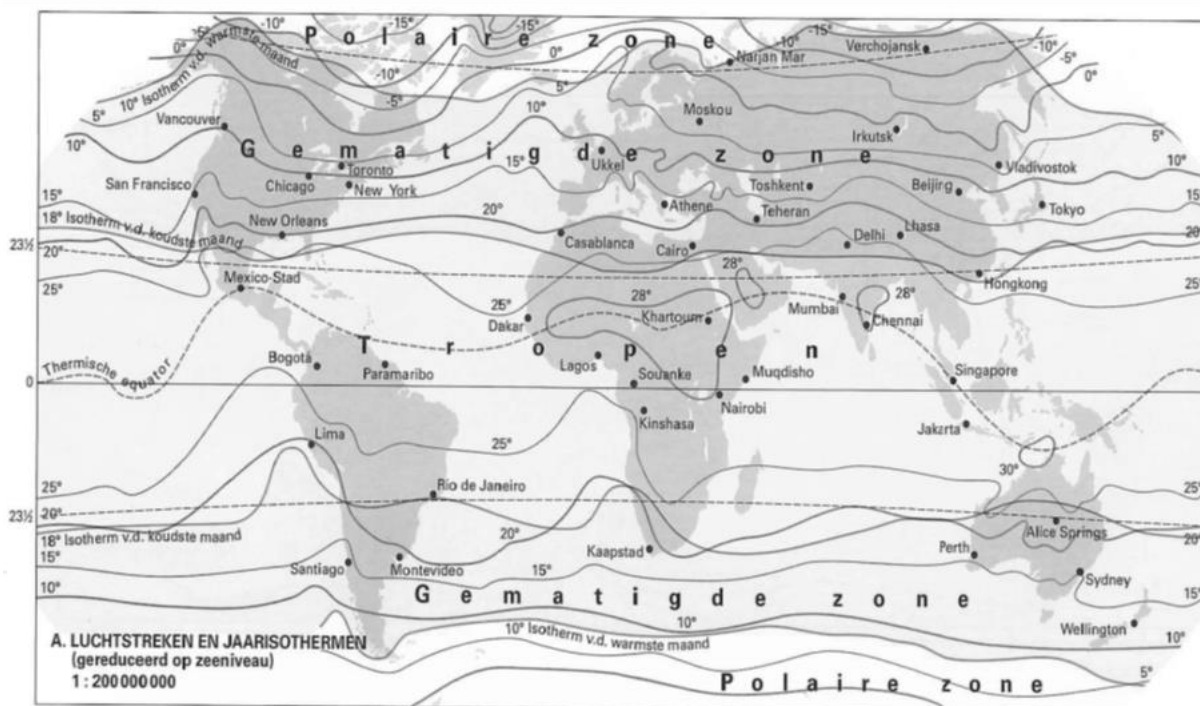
Polaire zone
-10° -15° -15° -15° -10° -10° -5°
0° -5°
10° Isotherm v.d. warmste maand
-10°
5° -5° 0° 0°
Narjan Mar
Verchojansk
Vancouver
10°
Moskou
Irkutsk
5°
Gematigde zone
Toronto
Chicago
New York
San Francisco
15°
Ukkel
Vladivostok
10°
15°
Toshkent
Beijing
18° Isotherm v.d. koudste maand
20°
Athene
Teheran
Tokyo
15
New Orleans
Casablanca
Delhi
Lhasa
20
23½
20°
Cairo
28°
25°
Mexico-Stad
Hongkong
25
25°
28°
28°
Mumbai
Dakar
Khartoum
Chennai
Thermische equator
Tropen
Bogotá
Paramaribo
Lagos
Souanke
Muqdisho
Singapore
0
Nairobi
Kinshasa
Lima
25°
Jakarta
30°
25°
Rio de Janeiro
25
23½
20°
18° Isotherm v.d. koudste maand
20°
Alice Springs
20
15°
Kaapstad
Perth
Santiago
Montevideo
15°
Sydney
10°
15
Gematigde zone
10°
10° Isotherm v.d. warmste maand
Wellington
10°
A. LUCHTSTREKEN EN JAARISOTHERMEN
(gereduceerd op zeeniveau)
1 : 200 000 000
5°
Polaire zone